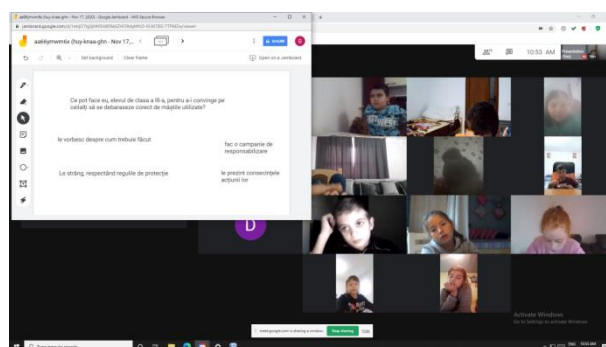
aaktiymwmbx (huy-knaa-gfn - Nov 17, 2020 - Google Jamboard - Will Secure Browser

jamboard.google.com

aaktiymwmbx (huy-knaa-gfn - Nov 17,...

Set background Clear frame

Open in a Jamboard

Ce pot face eu, elevul de clasa a III-a, pentru a-i convinge pe ceilalți să se debaraseze corect de măștile utilizate?

le vorbesc despre cum trebuie făcut

fac o campanie de responsabilizare

Le strâng, respectând regulile de protecție

le prezint consecințele acțiunii lor

10:53 AM

D

Activate Windows
Go to Settings to activate Windows.

meet.google.com is sharing a window. Stop sharing Hide